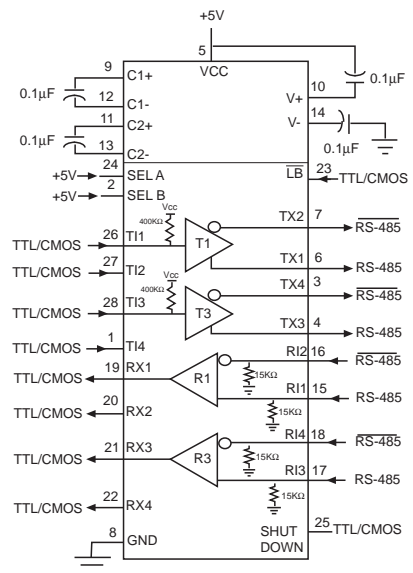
+5V
5
VCC
9
C1+
0.1μF
12
C1-
11
C2+
0.1μF
13
C2-
10
V+
0.1μF
14
V-
0.1μF
+5V
24
SEL A
+5V
2
SEL B
23
$\overline{LB}$
TTL/CMOS
Vcc
400KΩ
TTL/CMOS
26
TI1
T1
TX2
7
$\overline{RS\text{-}485}$
TX1
6
RS-485
TTL/CMOS
27
TI2
Vcc
400KΩ
TTL/CMOS
28
TI3
T3
TX4
3
$\overline{RS\text{-}485}$
TX3
4
RS-485
TTL/CMOS
1
TI4
TTL/CMOS
19
RX1
R1
RI2
16
$\overline{RS\text{-}485}$
15KΩ
RI1
15
RS-485
15KΩ
TTL/CMOS
20
RX2
TTL/CMOS
21
RX3
R3
RI4
18
$\overline{RS\text{-}485}$
15KΩ
RI3
17
RS-485
15KΩ
TTL/CMOS
22
RX4
8
GND
SHUT DOWN
25
TTL/CMOS